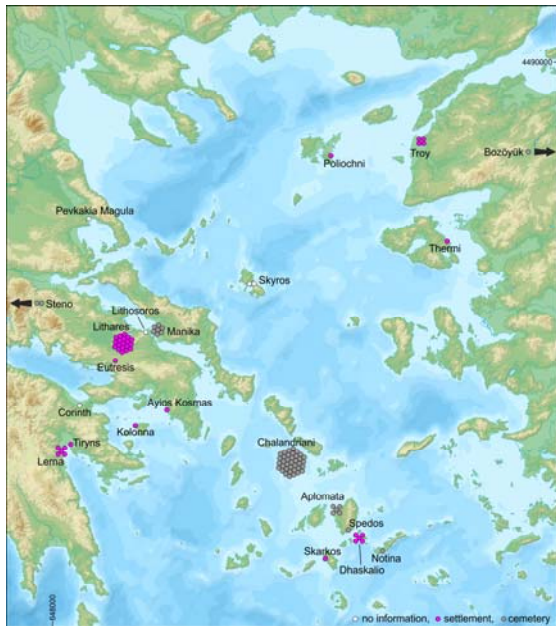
4490000

Troy

Poliochni

Bozöyük

Pevkakia Magula

Thermi

Skyros

Steno

Lithosoros

Manika

Lithares

Eutresis

Ayios Kosmas

Corinth

Kolonna

Tiryns

Lerna

Chalandriani

Aplomata

Spedos

Skarkos

Notina

Dhaskalio

648000

no information, settlement, cemetery